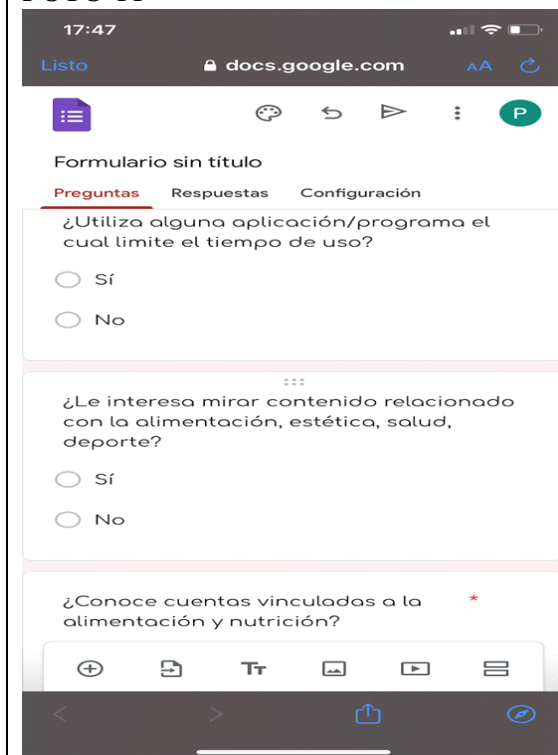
17:47

Listo docs.google.com AA

P

Formulario sin título

Preguntas Respuestas Configuración

¿Utiliza alguna aplicación/programa el cual limite el tiempo de uso?

Sí

No

¿Le interesa mirar contenido relacionado con la alimentación, estética, salud, deporte?

Sí

No

¿Conoce cuentas vinculadas a la alimentación y nutrición? *